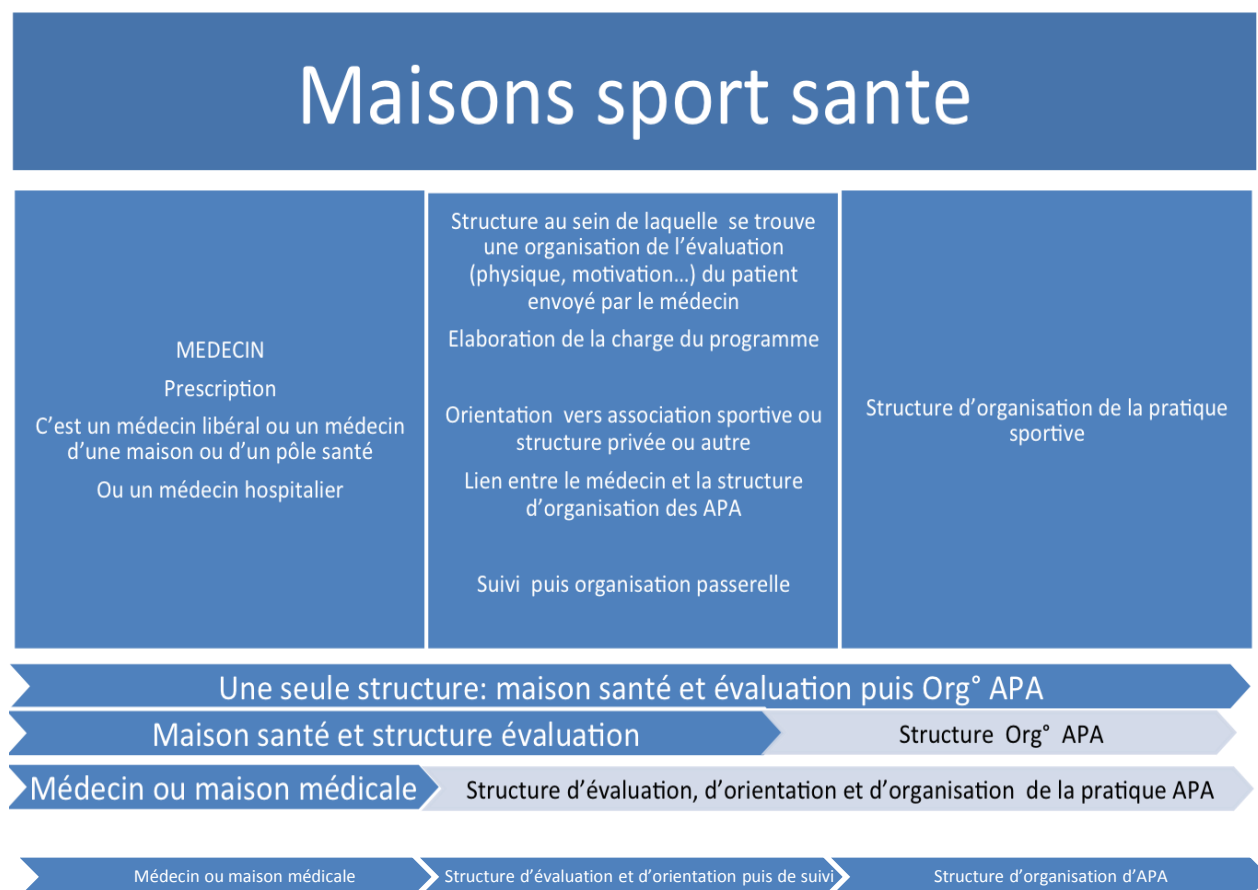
Maisons sport sante

MEDECIN

Prescription

C'est un médecin libéral ou un médecin d'une maison ou d'un pôle santé

Ou un médecin hospitalier

Structure au sein de laquelle se trouve une organisation de l'évaluation (physique, motivation…) du patient envoyé par le médecin

Elaboration de la charge du programme

Orientation vers association sportive ou structure privée ou autre

Lien entre le médecin et la structure d'organisation des APA

Suivi puis organisation passerelle

Structure d'organisation de la pratique sportive

Une seule structure: maison santé et évaluation puis Org° APA

Maison santé et structure évaluation

Structure Org° APA

Médecin ou maison médicale

Structure d'évaluation, d'orientation et d'organisation de la pratique APA

Médecin ou maison médicale

Structure d'évaluation et d'orientation puis de suivi

Structure d'organisation d'APA